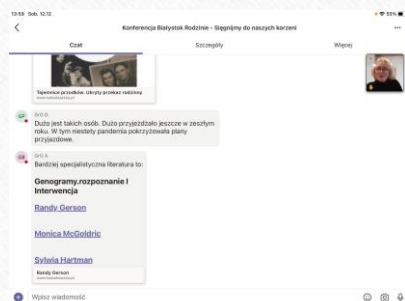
13:59 Sob. 12.12

Konferencja Białystok Rodzinie - Sięgnijmy do naszych korzeni

Czat

Szczegóły

Więcej

Tajemnice przodków. Ukryty przekaz rodzinny
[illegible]

Grö G
Dużo jest takich osób. Dużo przyjeżdżało jeszcze w zeszłym roku. W tym niestety pandemia pokrzyżowała plany przyjazdowe.

Grö A
Bardziej specjalistyczna literatura to:

Genogramy.rozpoznanie I Interwencja

Randy Gerson

Monica McGoldric

Sylwia Hartman

Randy Gerson
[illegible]

Wpisz wiadomość